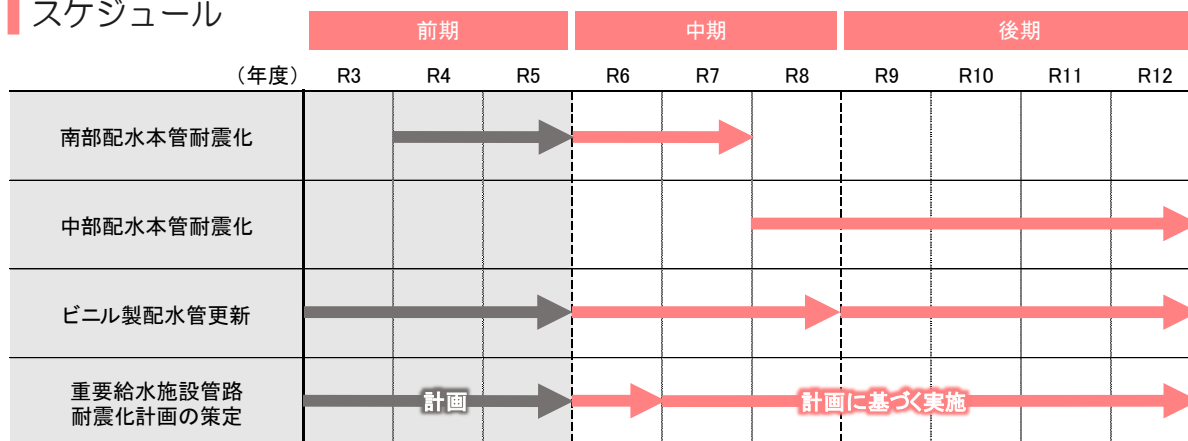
スケジュール

| （年度） | R3 | R4 | R5 | R6 | R7 | R8 | R9 | R10 | R11 | R12 |
|---|---|---|---|---|---|---|---|---|---|---|
| | 前期 | | | 中期 | | | 後期 | | | |
| 南部配水本管耐震化 | | | | | | | | | | |
| 中部配水本管耐震化 | | | | | | | | | | |
| ビニル製配水管更新 | | | | | | | | | | |
| 重要給水施設管路耐震化計画の策定 | | 計画 | | | | 計画に基づく実施 | | | | |